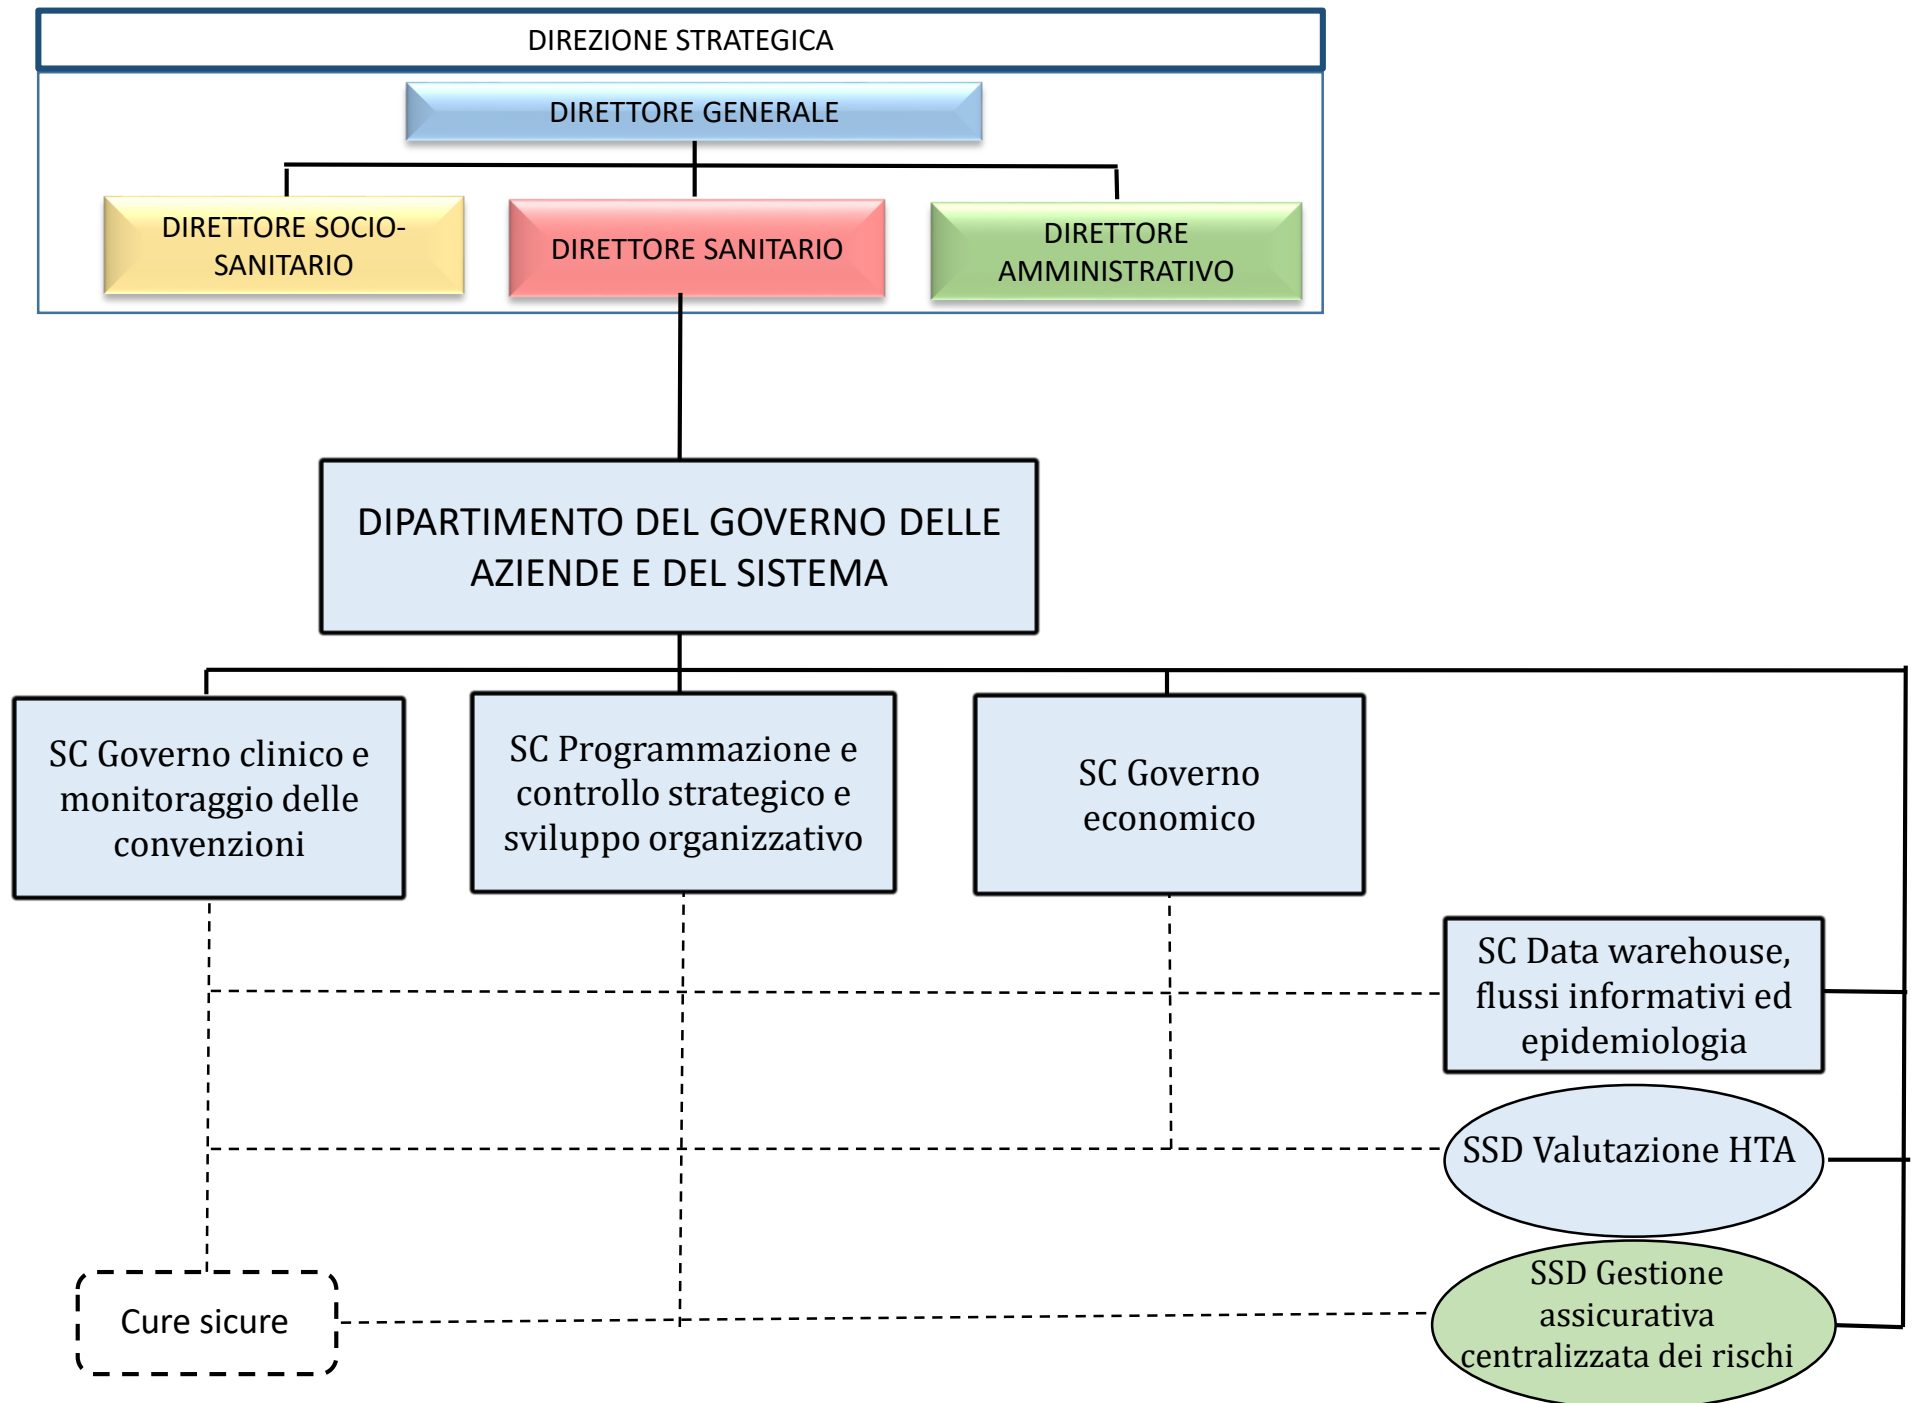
DIREZIONE STRATEGICA

DIRETTORE GENERALE

DIRETTORE SOCIO-SANITARIO

DIRETTORE SANITARIO

DIRETTORE AMMINISTRATIVO

DIPARTIMENTO DEL GOVERNO DELLE AZIENDE E DEL SISTEMA

SC Governo clinico e monitoraggio delle convenzioni

SC Programmazione e controllo strategico e sviluppo organizzativo

SC Governo economico

SC Data warehouse, flussi informativi ed epidemiologia

SSD Valutazione HTA

SSD Gestione assicurativa centralizzata dei rischi

Cure sicure